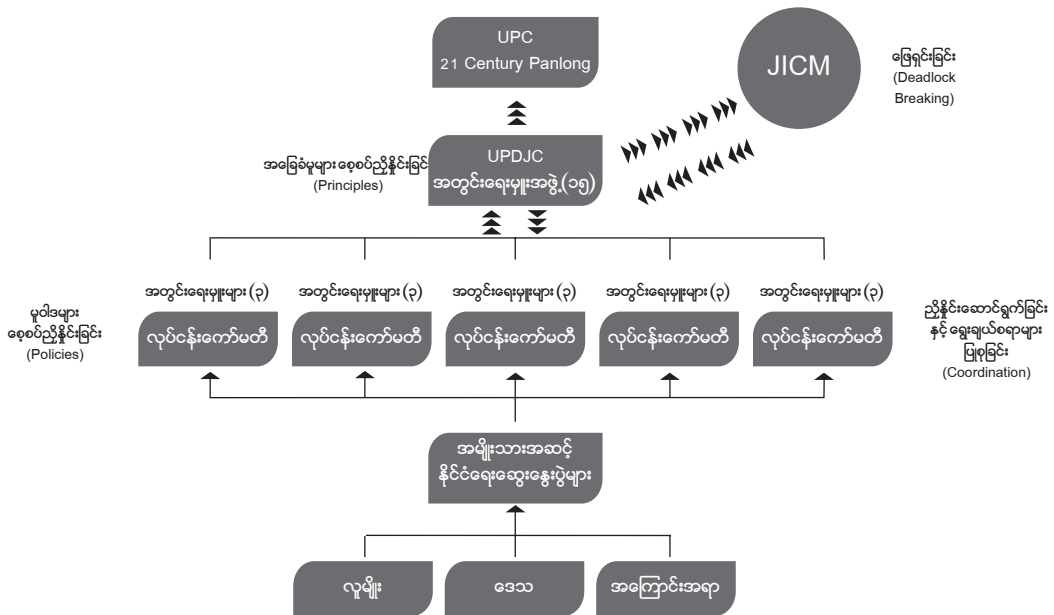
UPC
21 Century Panlong

JICM

ဖြေရှင်းခြင်း
(Deadlock Breaking)

အခြေခံမူများ စေ့စပ်ညှိနှိုင်းခြင်း
(Principles)

UPDJC
အတွင်းရေးမှူးအဖွဲ့ (၁၅)

အတွင်းရေးမှူးများ (၃)
လုပ်ငန်းကော်မတီ

အတွင်းရေးမှူးများ (၃)
လုပ်ငန်းကော်မတီ

အတွင်းရေးမှူးများ (၃)
လုပ်ငန်းကော်မတီ

အတွင်းရေးမှူးများ (၃)
လုပ်ငန်းကော်မတီ

အတွင်းရေးမှူးများ (၃)
လုပ်ငန်းကော်မတီ

မူဝါဒများ စေ့စပ်ညှိနှိုင်းခြင်း
(Policies)

ညှိနှိုင်းဆောင်ရွက်ခြင်း နှင့် ရွေးချယ်စရာများ ပြုစုခြင်း
(Coordination)

အမျိုးသားအဆင့် နိုင်ငံရေးဆွေးနွေးပွဲများ

လူမျိုး

ဒေသ

အကြောင်းအရာ